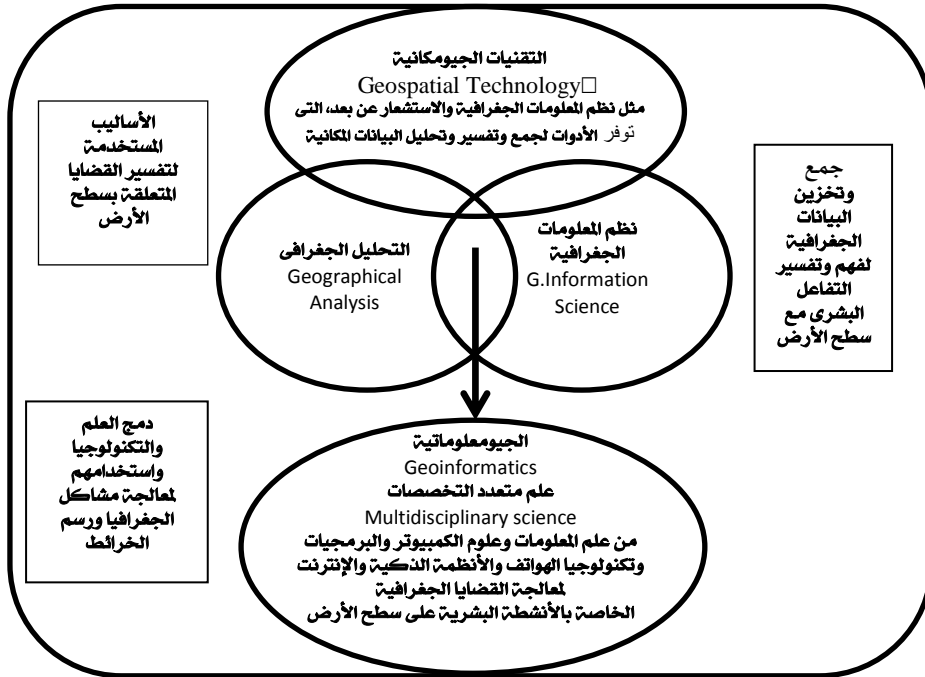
التقنيات الجيومكانية
Geospatial Technology
مثل نظم المعلومات الجغرافية والاستشعار عن بعد، التى توفر الأدوات لجمع وتفسير وتحليل البيانات المكانية

الأساليب المستخدمة لتفسير القضايا المتعلقة بسطح الأرض

جمع وتخزين البيانات الجغرافية لفهم وتفسير التفاعل البشرى مع سطح الأرض

التحليل الجغرافى
Geographical Analysis

نظم المعلومات الجغرافية
G.Information Science

دمج العلم والتكنولوجيا واستخدامهم لمعالجة مشاكل الجغرافيا ورسم الخرائط

الجيومعلوماتية
Geoinformatics
علم متعدد التخصصات
Multidisciplinary science
من علم المعلومات وعلوم الكمبيوتر والبرمجيات وتكنولوجيا الهواتف والأنظمة الذكية والإنترنت لمعالجة القضايا الجغرافية الخاصة بالأنشطة البشرية على سطح الأرض